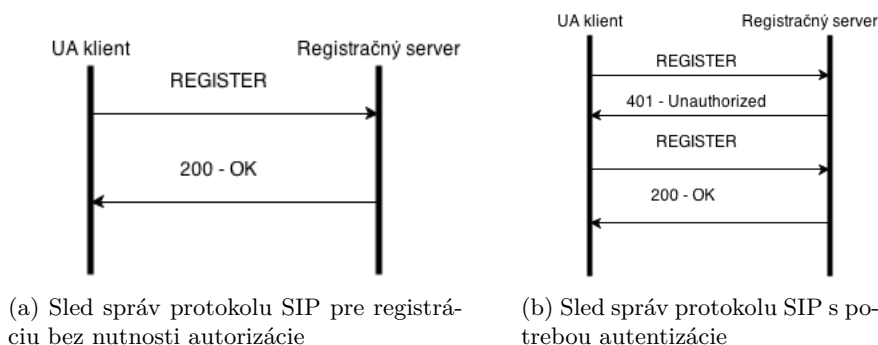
UA klient

Registračný server

REGISTER

200 - OK

(a) Sled správ protokolu SIP pre registráciu bez nutnosti autorizácie

UA klient

Registračný server

REGISTER

401 - Unauthorized

REGISTER

200 - OK

(b) Sled správ protokolu SIP s potrebou autentizácie